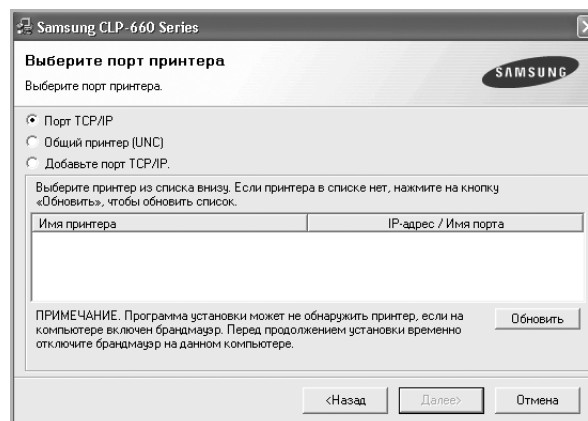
Samsung CLP-660 Series

Выберите порт принтера

Выберите порт принтера.

SAMSUNG

Порт TCP/IP

Общий принтер (UNC)

Добавьте порт TCP/IP.

Выберите принтер из списка внизу. Если принтера в списке нет, нажмите на кнопку «Обновить», чтобы обновить список.

| Имя принтера | IP-адрес / Имя порта |
|---|---|

ПРИМЕЧАНИЕ. Программа установки может не обнаружить принтер, если на компьютере включен брандмауэр. Перед продолжением установки временно отключите брандмауэр на данном компьютере.

Обновить

<Назад

Далее>

Отмена